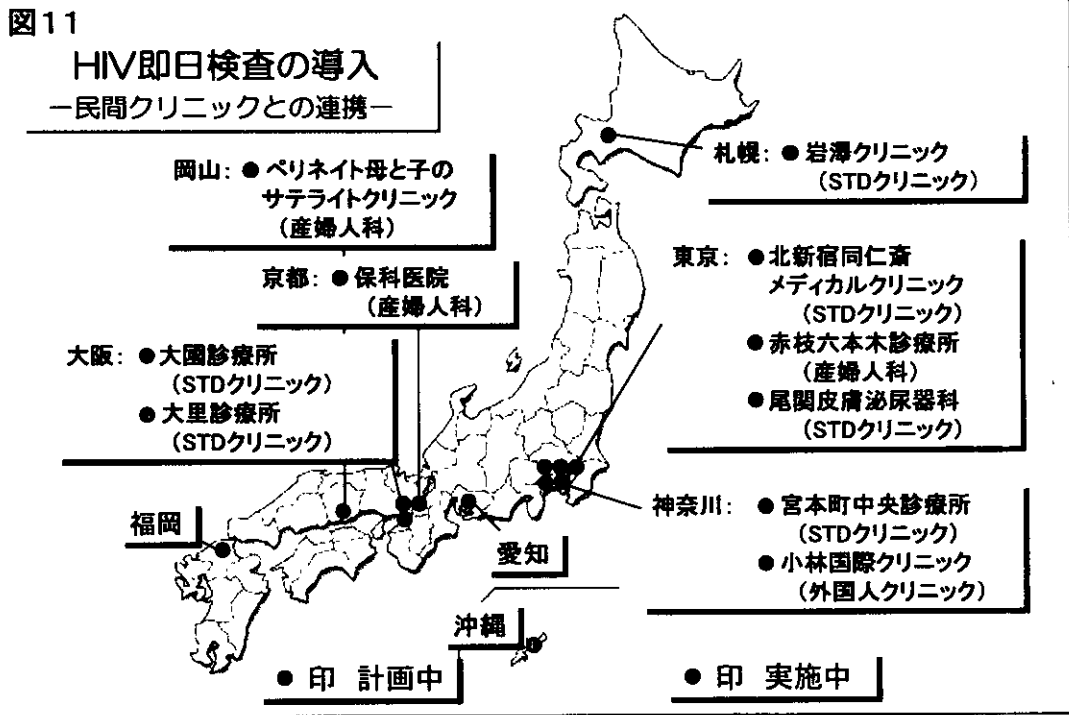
図11

HIV即日検査の導入
－民間クリニックとの連携－

札幌：● 岩澤クリニック
（STDクリニック）

岡山：● ぺリネイト母と子のサテライトクリニック
（産婦人科）

京都：● 保科医院
（産婦人科）

東京：● 北新宿同仁斎メディカルクリニック
（STDクリニック）
● 赤枝六本木診療所
（産婦人科）
● 尾関皮膚泌尿器科
（STDクリニック）

大阪：● 大國診療所
（STDクリニック）
● 大里診療所
（STDクリニック）

神奈川：● 宮本町中央診療所
（STDクリニック）
● 小林国際クリニック
（外国人クリニック）

福岡

愛知

沖縄

● 印　計画中

● 印　実施中